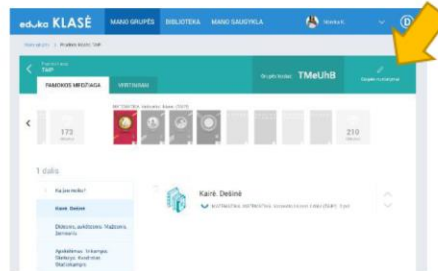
eduka KLASĖ MANO GRUPĖS BIBLIOTEKA MANO SAUGYKLA

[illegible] > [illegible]

TMP

PAMOKOS MEDŽIAGA VERTINIMAI

Grupės kodas: TMeUhB

173

210

1 dalis

Ką jau moku?

Kairė. Dešinė

Didesnis, aukštesnis. Mažesnis, žemesnis

Apskritimas. Trikampis. Stačiakampis. Kvadratas. Stačiakampis

Kairė. Dešinė

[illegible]